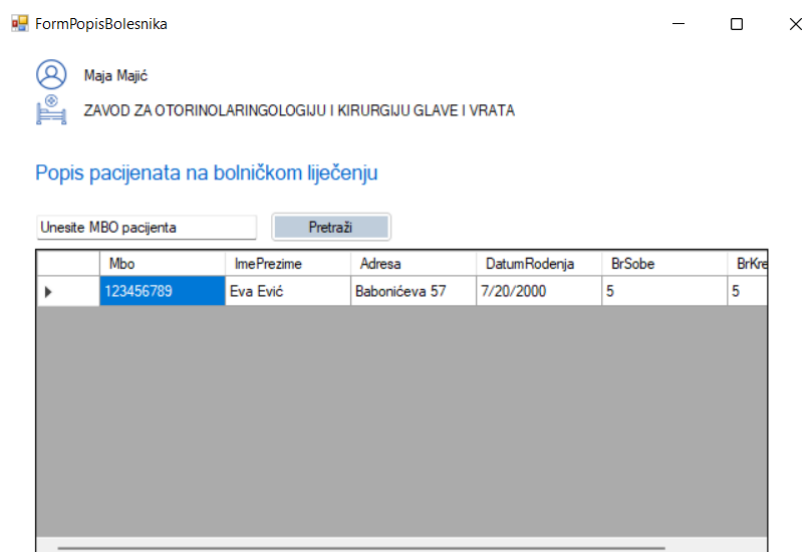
FormPopisBolesnika

Maja Majić

ZAVOD ZA OTORINOLARINGOLOGIJU I KIRURGIJU GLAVE I VRATA

Popis pacijenata na bolničkom liječenju

Unesite MBO pacijenta

Pretraži

| | Mbo | ImePrezime | Adresa | DatumRodenja | BrSobe | BrKr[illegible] |
|---|---|---|---|---|---|---|
| ▶ | 123456789 | Eva Ević | Baboničeva 57 | 7/20/2000 | 5 | 5 |